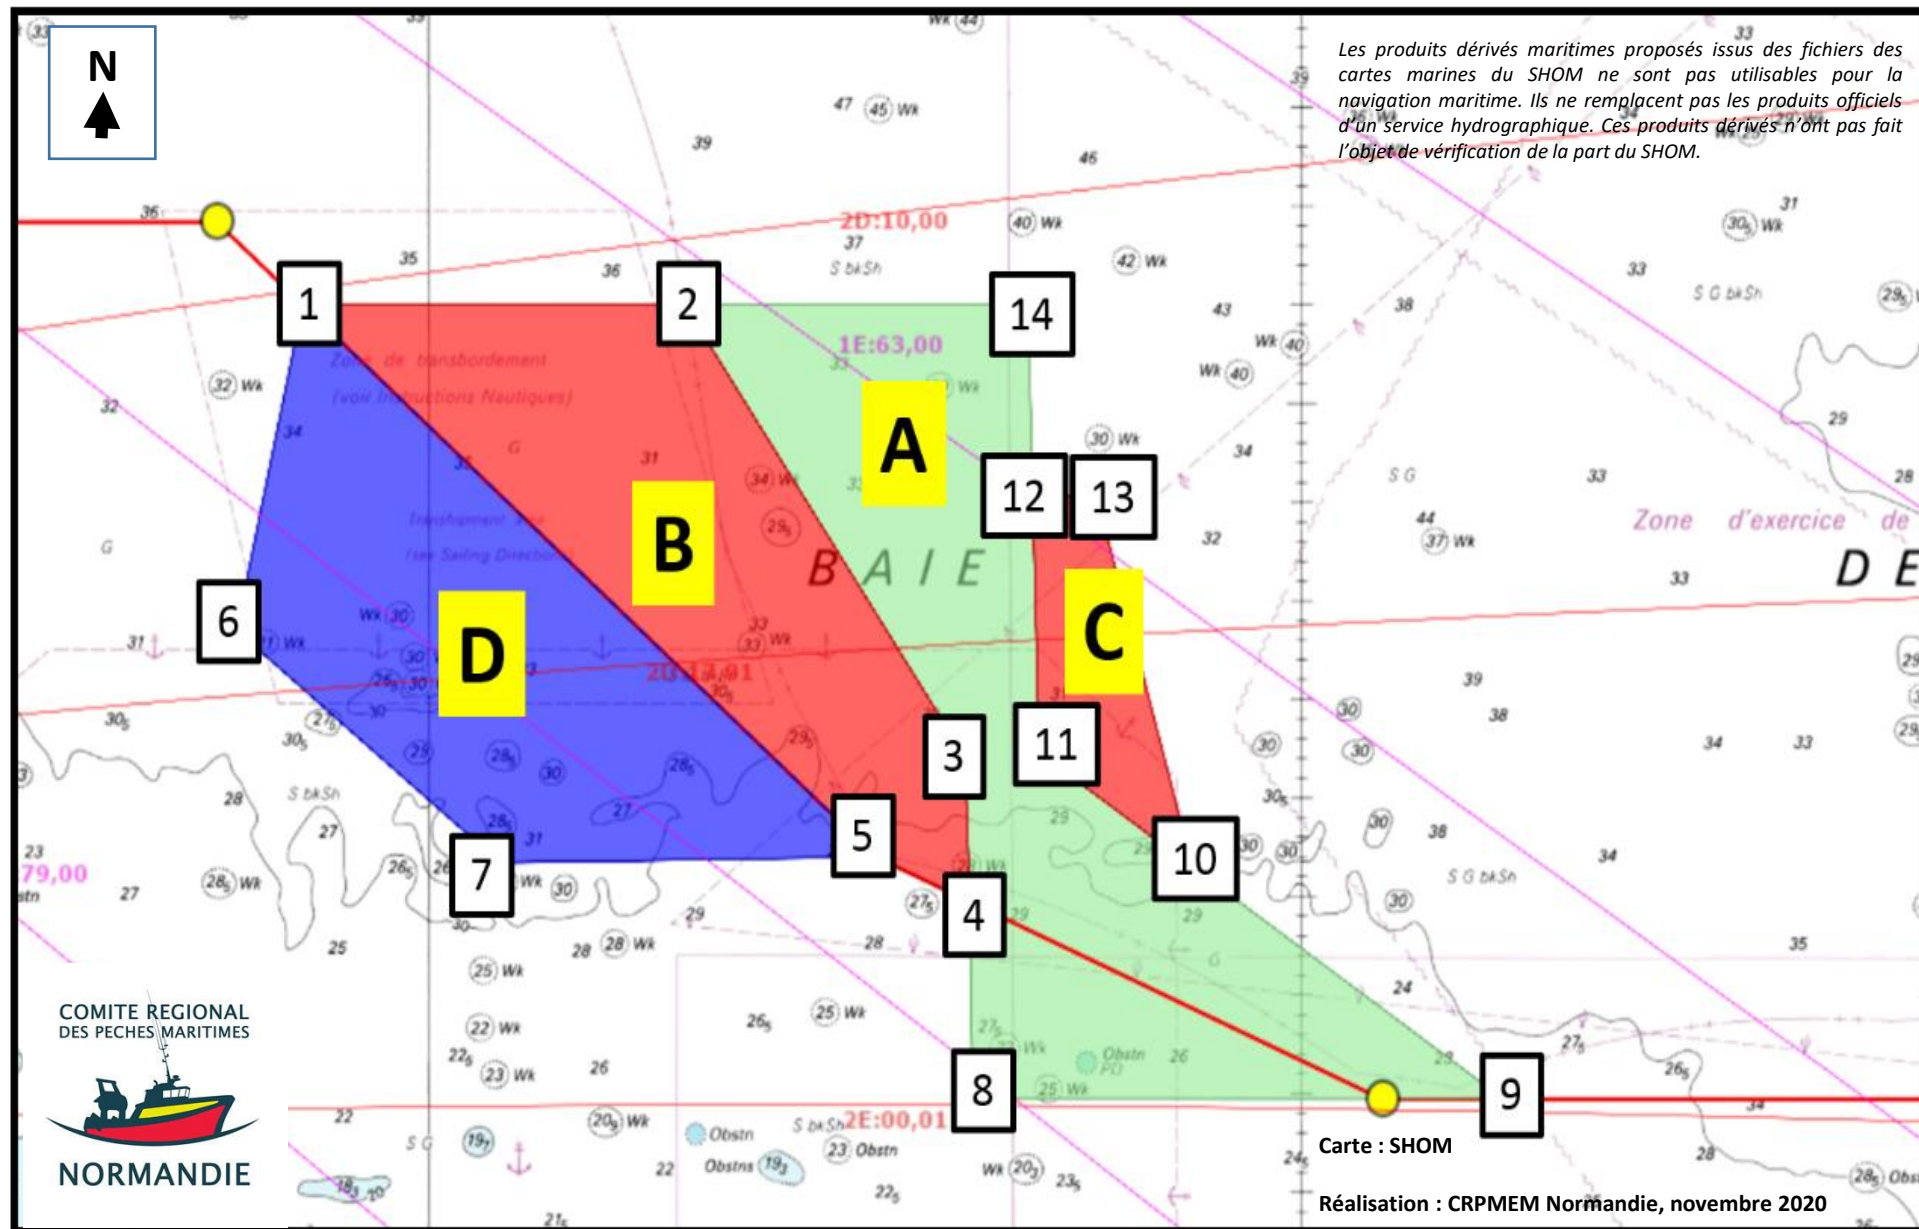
N

Les produits dérivés maritimes proposés issus des fichiers des cartes marines du SHOM ne sont pas utilisables pour la navigation maritime. Ils ne remplacent pas les produits officiels d'un service hydrographique. Ces produits dérivés n'ont pas fait l'objet de vérification de la part du SHOM.

1
2
14
A
12
13
B
C
D
6
3
11
5
10
7
4
8
9

Zone de transbordement (voir Instructions Nautiques)

BAIE

Zone d'exercice de

DE

2D:10,00

1E:63,00

2E:00,01

79,00

COMITE REGIONAL DES PECHES MARITIMES

NORMANDIE

Carte : SHOM

Réalisation : CRPMEM Normandie, novembre 2020